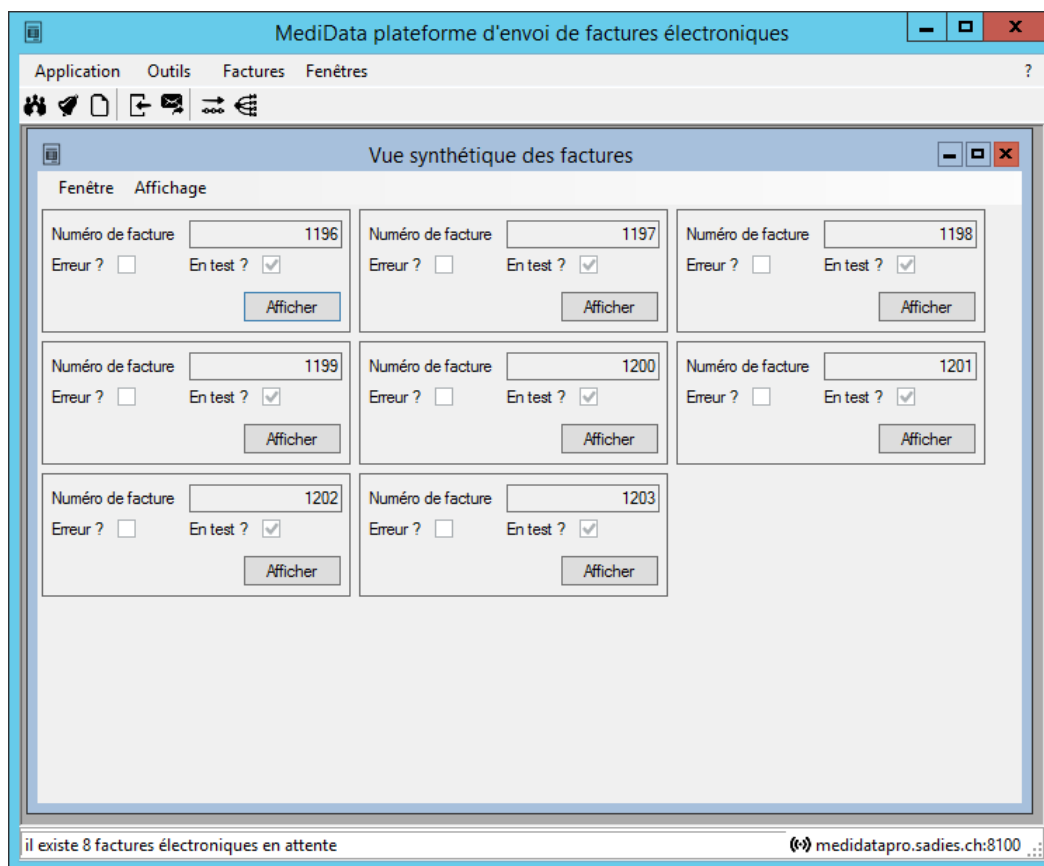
MediData plateforme d'envoi de factures électroniques

Application Outils Factures Fenêtres ?

Vue synthétique des factures

Fenêtre Affichage

Numéro de facture 1196
Erreur ? En test ?
Afficher

Numéro de facture 1197
Erreur ? En test ?
Afficher

Numéro de facture 1198
Erreur ? En test ?
Afficher

Numéro de facture 1199
Erreur ? En test ?
Afficher

Numéro de facture 1200
Erreur ? En test ?
Afficher

Numéro de facture 1201
Erreur ? En test ?
Afficher

Numéro de facture 1202
Erreur ? En test ?
Afficher

Numéro de facture 1203
Erreur ? En test ?
Afficher

il existe 8 factures électroniques en attente

medidatapro.sadies.ch:8100